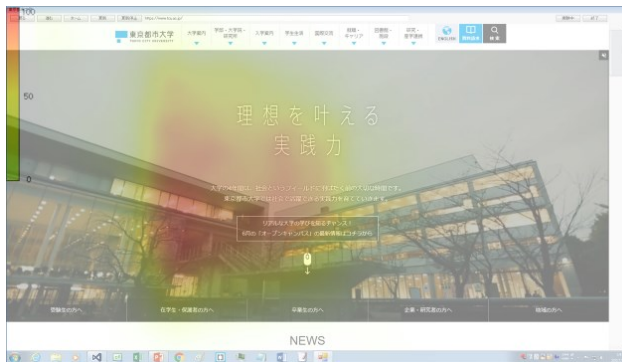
100

50

0

東京都市大学
TOKYO CITY UNIVERSITY

大学案内
学部・大学院・研究所
入学案内
学生生活
国際交流
就職・キャリア
産官学・地域
研究・産学連携

English
資料請求
検索

理想を叶える
実践力

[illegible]

リアルな大学生活を知るチャンス!
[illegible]

受験生の方へ
在学生・保護者の方へ
卒業生の方へ
企業・研究者の方へ
地域の方へ

NEWS